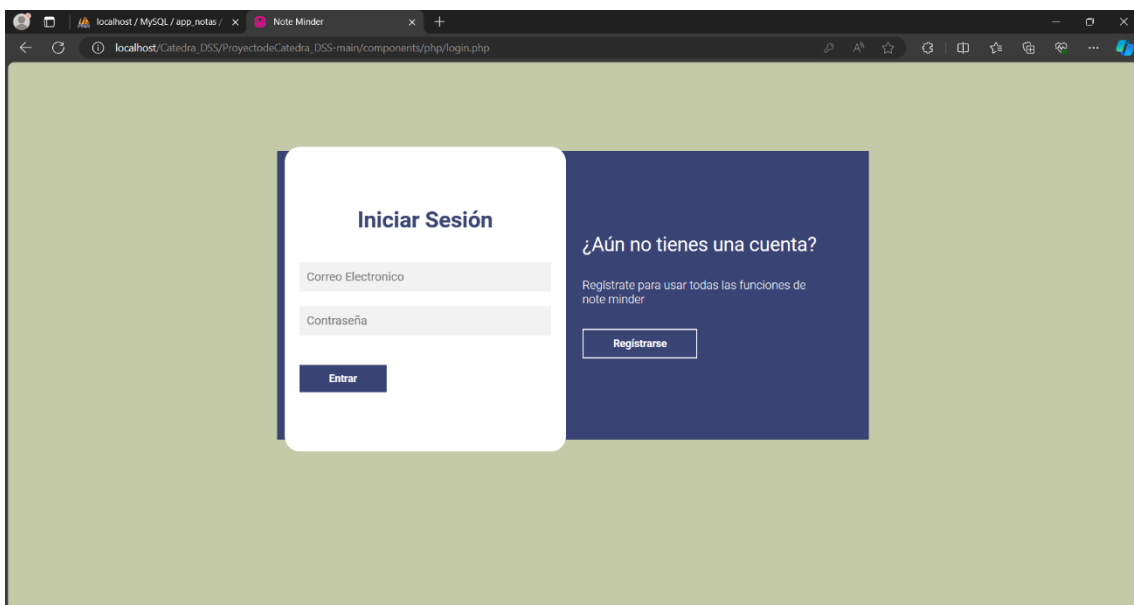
localhost / MySQL / app_notas / ×
Note Minder ×
+
localhost/Catedra_DSS/ProyectodeCatedra_DSS-main/components/php/login.php

Iniciar Sesión

Correo Electronico

Contraseña

Entrar

¿Aún no tienes una cuenta?

Regístrate para usar todas las funciones de note minder

Registrarse